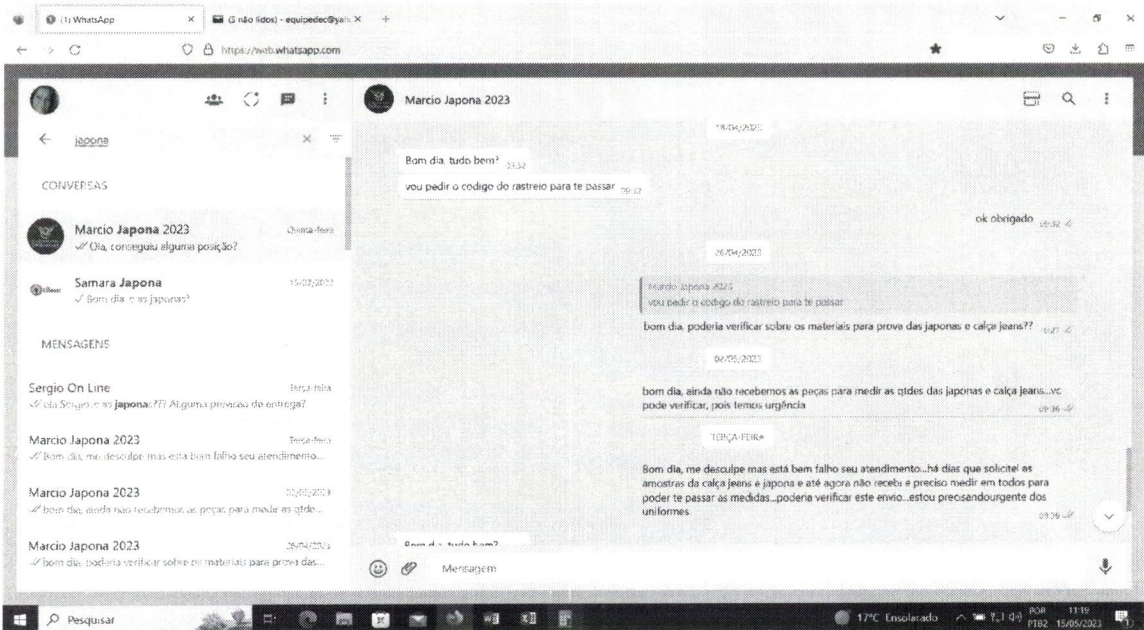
(1) WhatsApp
(5 não lidos) - equipedec@yah
https://web.whatsapp.com

japona

CONVERSAS

Marcio Japona 2023
Quinta-feira
Olá, conseguiu alguma posição?

Samara Japona
15/07/2022
Bom dia, e as japonas?

MENSAGENS

Sergio On Line
Terça-feira
Olá Sergio, e as japonas??? Alguma previsão de entrega?

Marcio Japona 2023
Terça-feira
Bom dia, me desculpe mas esta bem falho seu atendimento...

Marcio Japona 2023
02/05/2023
bom dia, ainda nao recebemos as peças para medir as qtde...

Marcio Japona 2023
26/04/2023
bom dia, poderia verificar sobre os materiais para prova das...

Marcio Japona 2023

18/04/2023

Bom dia, tudo bem? 09:32

vou pedir o codigo do rastreio para te passar 09:32

ok obrigado 09:32

26/04/2023

Marcio Japona 2023
vou pedir o codigo do rastreio para te passar

bom dia, poderia verificar sobre os materiais para prova das japonas e calça jeans?? 11:27

02/05/2023

bom dia, ainda não recebemos as peças para medir as qtdes das japonas e calça jeans...vc pode verificar, pois temos urgência 09:36

TERÇA-FEIRA

Bom dia, me desculpe mas está bem falho seu atendimento...há dias que solicitei as amostras da calça jeans e japona e até agora não recebi e preciso medir em todos para poder te passar as medidas...poderia verificar este envio...estou precisandourgente dos uniformes 09:09

Bom dia, tudo bem?

Mensagem

Pesquisar
17°C Ensolarado
POR PTB2 11:19 15/05/2023